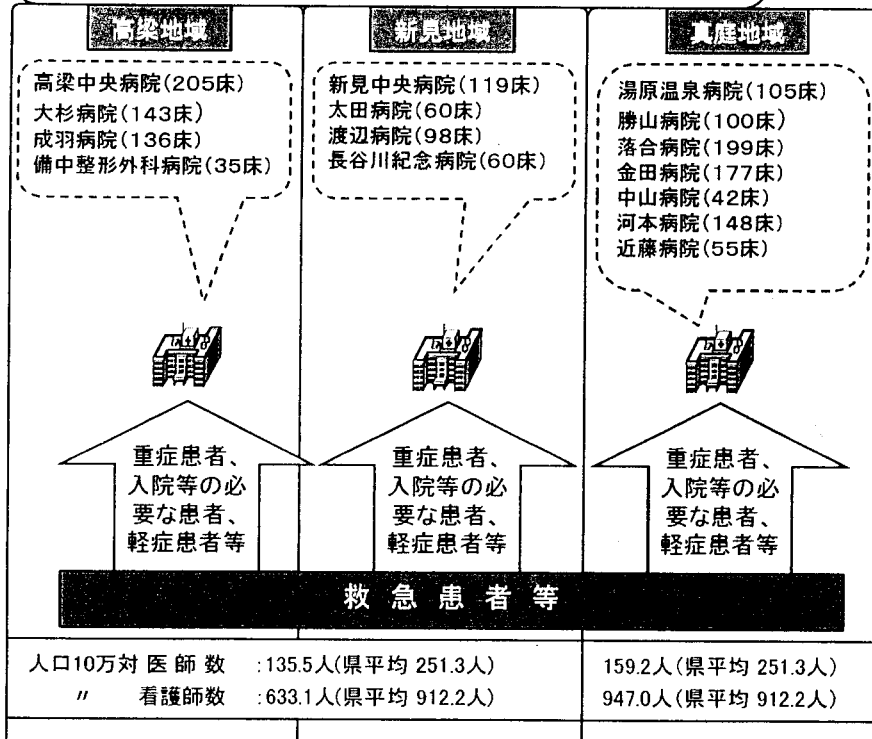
高梁地域

高梁中央病院(205床)
大杉病院(143床)
成羽病院(136床)
備中整形外科病院(35床)

重症患者、入院等の必要な患者、軽症患者等

新見地域

新見中央病院(119床)
太田病院(60床)
渡辺病院(98床)
長谷川紀念病院(60床)

重症患者、入院等の必要な患者、軽症患者等

真庭地域

湯原温泉病院(105床)
勝山病院(100床)
落合病院(199床)
金田病院(177床)
中山病院(42床)
河本病院(148床)
近藤病院(55床)

重症患者、入院等の必要な患者、軽症患者等

救急患者等

| 人口10万対 医師数 :135.5人(県平均 251.3人)<br>〃 看護師数 :633.1人(県平均 912.2人) | 159.2人(県平均 251.3人)<br>947.0人(県平均 912.2人) |
|---|---|